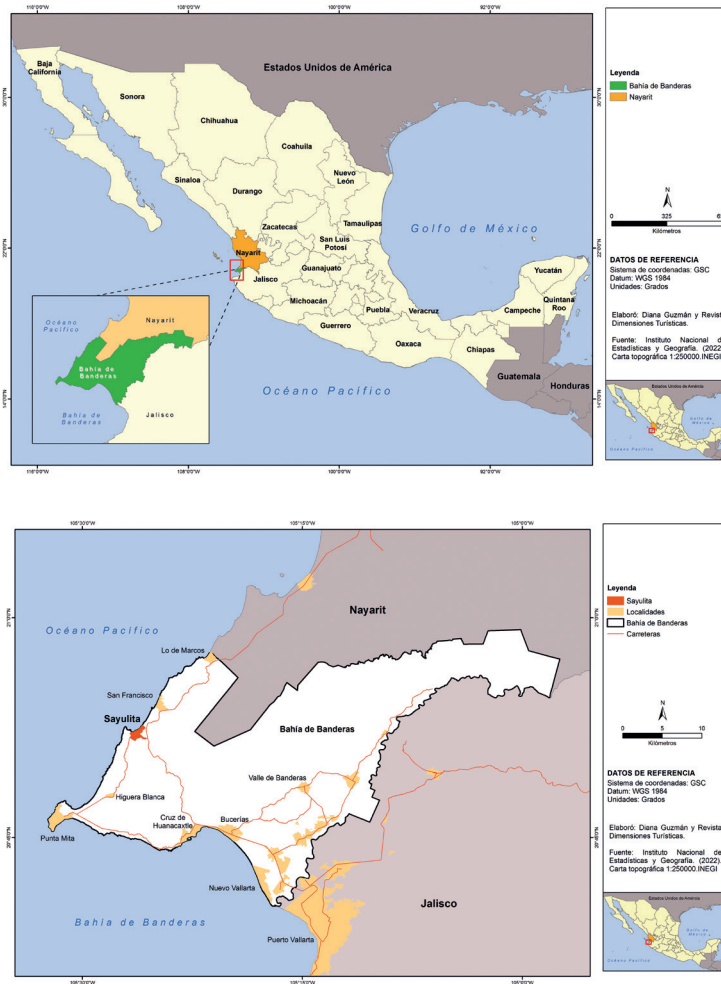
110°0'0"W 108°0'0"W 100°0'0"W 92°0'0"W

Estados Unidos de América

Baja California
Sonora
Chihuahua
Coahuila
Sinaloa
Durango
Nuevo León
Tamaulipas
Zacatecas
San Luis Potosí
Nayarit
Jalisco
Guanajuato
Michoacán
Puebla
Veracruz
Yucatán
Quintana Roo
Campeche
Guerrero
Oaxaca
Chiapas
Guatemala
Honduras
Golfo de México
Océano Pacífico

Océano Pacífico
Nayarit
Bahía de Banderas
Bahía de Banderas
Jalisco

30°0'0"N 22°0'0"N 14°0'0"N

116°0'0"W 108°0'0"W 100°0'0"W 92°0'0"W

Leyenda
Bahía de Banderas
Nayarit

N
0 325 6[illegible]
Kilómetros

DATOS DE REFERENCIA
Sistema de coordenadas: GSC
Datum: WGS 1984
Unidades: Grados

Elaboró: Diana Guzmán y Revist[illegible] Dimensiones Turísticas.

Fuente: Instituto Nacional d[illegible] Estadísticas y Geografía. (2022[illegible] Carta topográfica 1:250000.INEGI

Estados Unidos de América
Golfo de México
Océano Pacífico

105°30'0"W 105°15'0"W 105°0'0"W

Nayarit
Océano Pacífico
Lo de Marcos
San Francisco
Sayulita
Bahía de Banderas
Valle de Banderas
Higuera Blanca
Cruz de Huanacaxtle
Bucerías
Punta Mita
Nuevo Vallarta
Jalisco
Bahía de Banderas
Puerto Vallarta

21°0'0"N 20°45'0"N

105°30'0"W 105°15'0"W 105°0'0"W

Leyenda
Sayulita
Localidades
Bahía de Banderas
Carreteras

N
0 5 10
Kilómetros

DATOS DE REFERENCIA
Sistema de coordenadas: GSC
Datum: WGS 1984
Unidades: Grados

Elaboró: Diana Guzmán y Revista Dimensiones Turísticas.

Fuente: Instituto Nacional de Estadísticas y Geografía. (2022). Carta topográfica 1:250000.INEGI

Estados Unidos de América
Golfo de México
Océano Pacífico